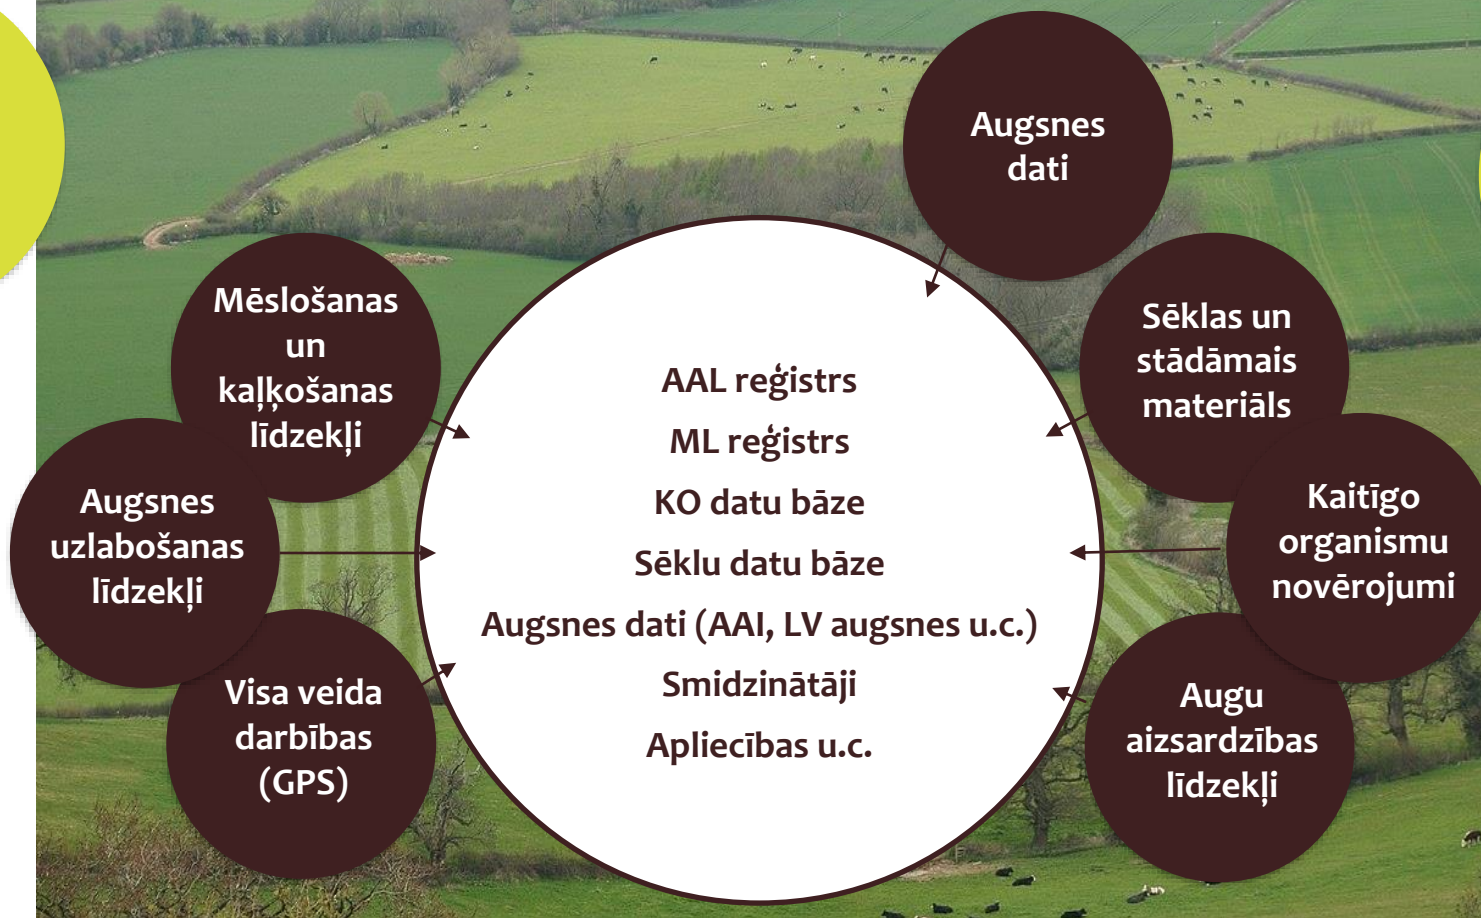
Augsnes dati

Mēslošanas un kaļķošanas līdzekļi

Sēklas un stādāmais materiāls

AAL reģistrs
ML reģistrs
KO datu bāze
Sēklu datu bāze
Augsnes dati (AAI, LV augsnes u.c.)
Smidzinātāji
Apliecības u.c.

Augsnes uzlabošanas līdzekļi

Kaitīgo organismu novērojumi

Visa veida darbības (GPS)

Augu aizsardzības līdzekļi